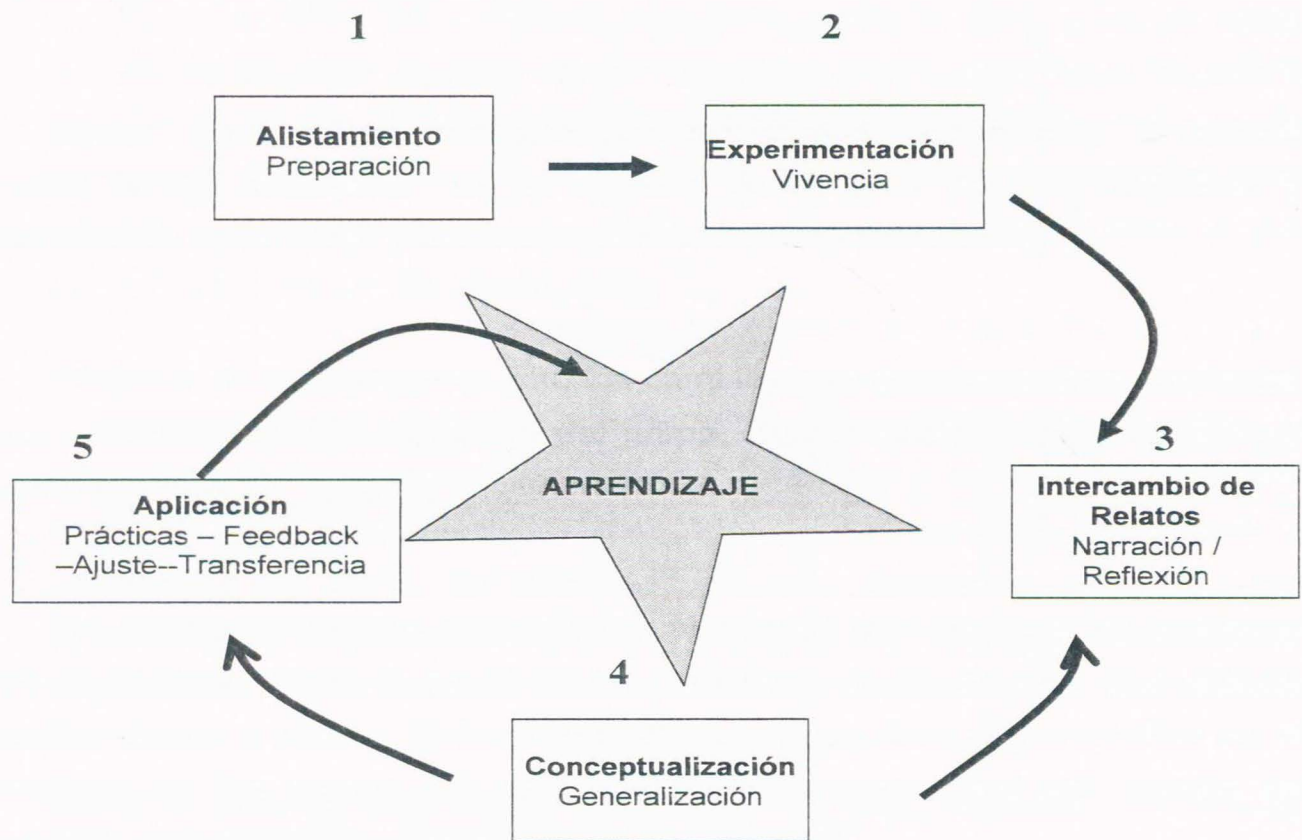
1

Alistamiento
Preparación

2

Experimentación
Vivencia

APRENDIZAJE

5

Aplicación
Prácticas – Feedback –Ajuste--Transferencia

3

Intercambio de Relatos
Narración / Reflexión

4

Conceptualización
Generalización